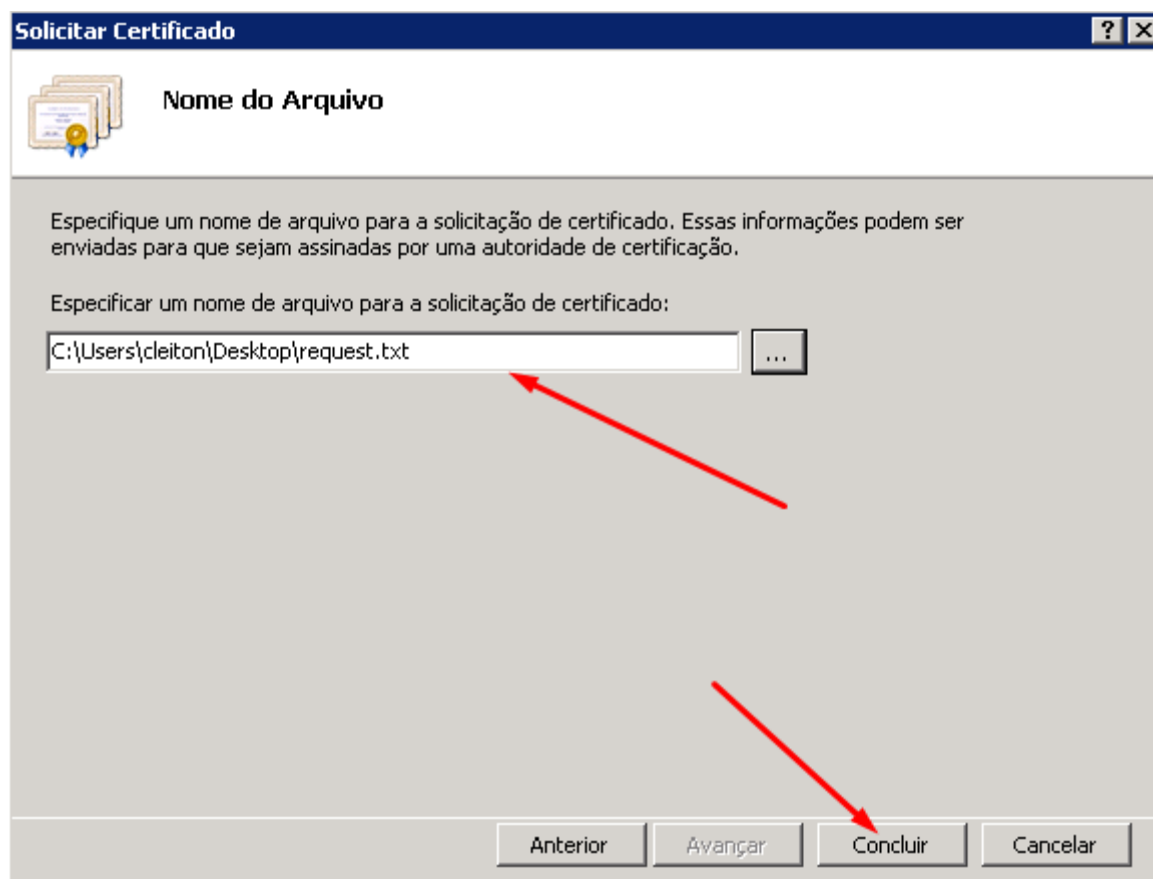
Solicitar Certificado

?

Nome do Arquivo

Especifique um nome de arquivo para a solicitação de certificado. Essas informações podem ser enviadas para que sejam assinadas por uma autoridade de certificação.

Especificar um nome de arquivo para a solicitação de certificado:

C:\Users\cleiton\Desktop\request.txt

...

Anterior

Avançar

Concluir

Cancelar